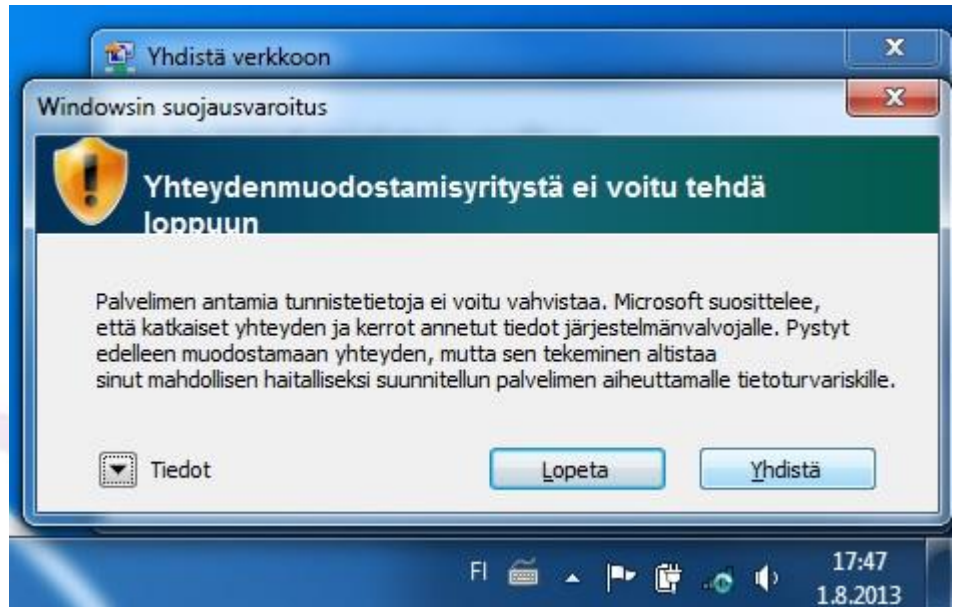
Yhdistä verkkoon

Windowsin suojausvaroitus

Yhteydenmuodostamisyritystä ei voitu tehdä loppuun

Palvelimen antamia tunnistetietoja ei voitu vahvistaa. Microsoft suosittelee, että katkaiset yhteyden ja kerrot annetut tiedot järjestelmänvalvojalle. Pystyt edelleen muodostamaan yhteyden, mutta sen tekeminen altistaa sinut mahdollisen haitalliseksi suunnitellun palvelimen aiheuttamalle tietoturvariskille.

Tiedot

Lopeta

Yhdistä

FI

17:47
1.8.2013